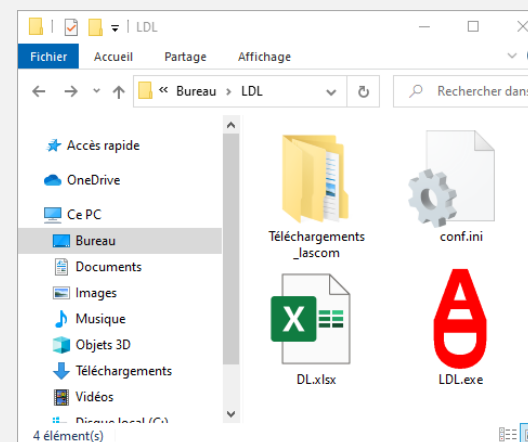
LDL

Fichier Accueil Partage Affichage

« Bureau › LDL

Rechercher dans

Accès rapide
OneDrive
Ce PC
Bureau
Documents
Images
Musique
Objets 3D
Téléchargements
Vidéos
Disque local (C:)

Téléchargements_lascom
conf.ini
DL.xlsx
LDL.exe

4 élément(s)